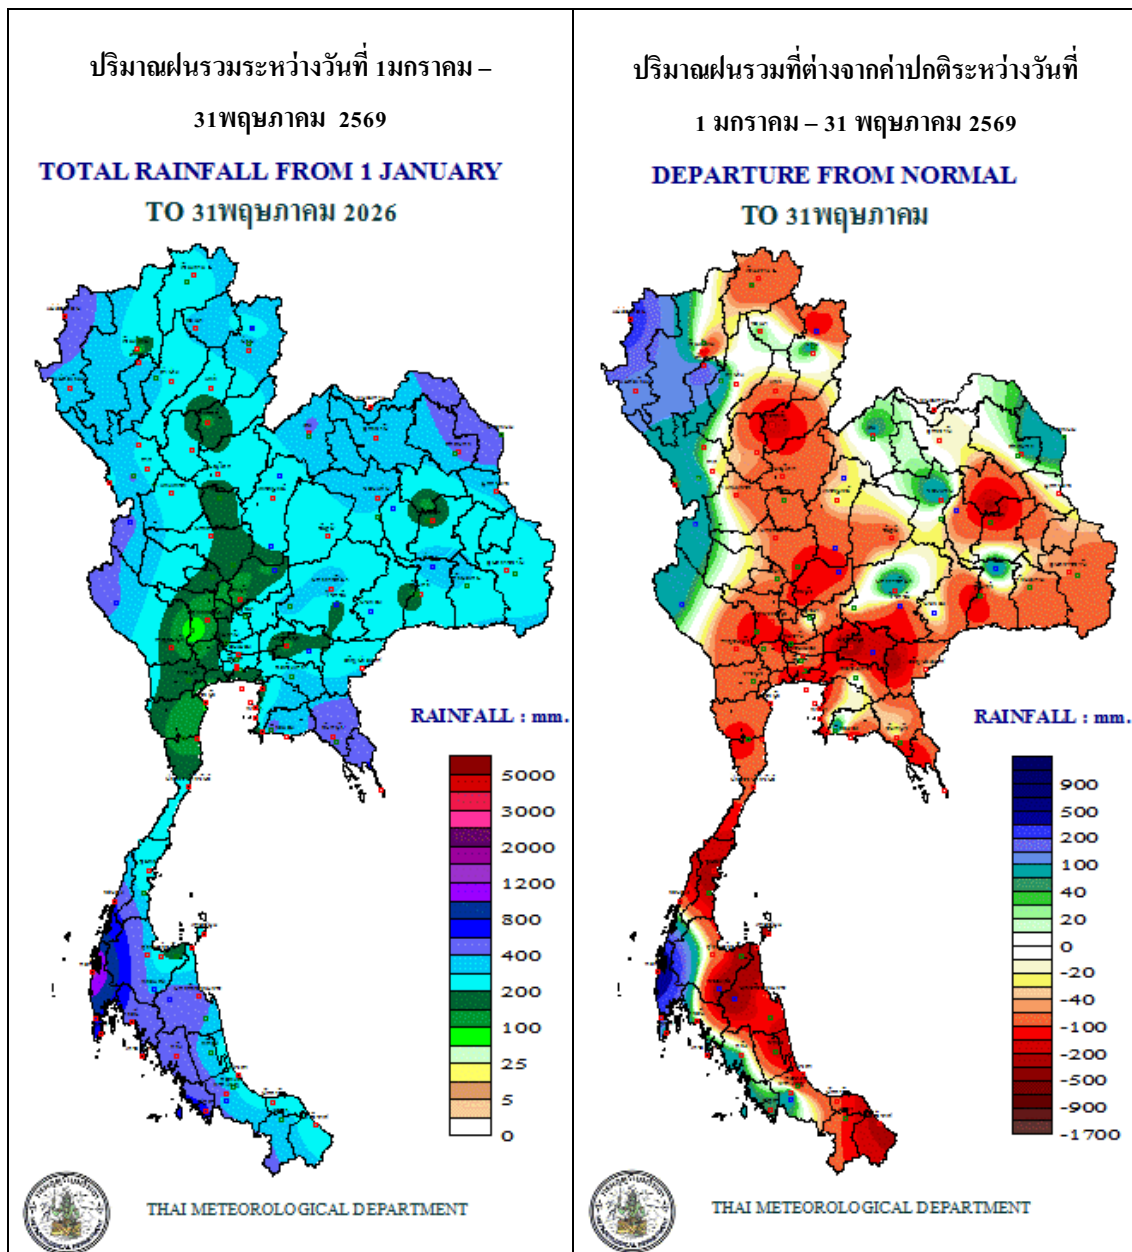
ปริมาณฝนรวมระหว่างวันที่ 1มกราคม – 31พฤษภาคม 2569

TOTAL RAINFALL FROM 1 JANUARY TO 31พฤษภาคม 2026

RAINFALL : mm.

5000
3000
2000
1200
800
400
200
100
25
5
0

THAI METEOROLOGICAL DEPARTMENT

ปริมาณฝนรวมที่ต่างจากค่าปกติระหว่างวันที่ 1 มกราคม – 31 พฤษภาคม 2569

DEPARTURE FROM NORMAL TO 31พฤษภาคม

RAINFALL : mm.

900
500
200
100
40
20
0
-20
-40
-100
-200
-500
-900
-1700

THAI METEOROLOGICAL DEPARTMENT